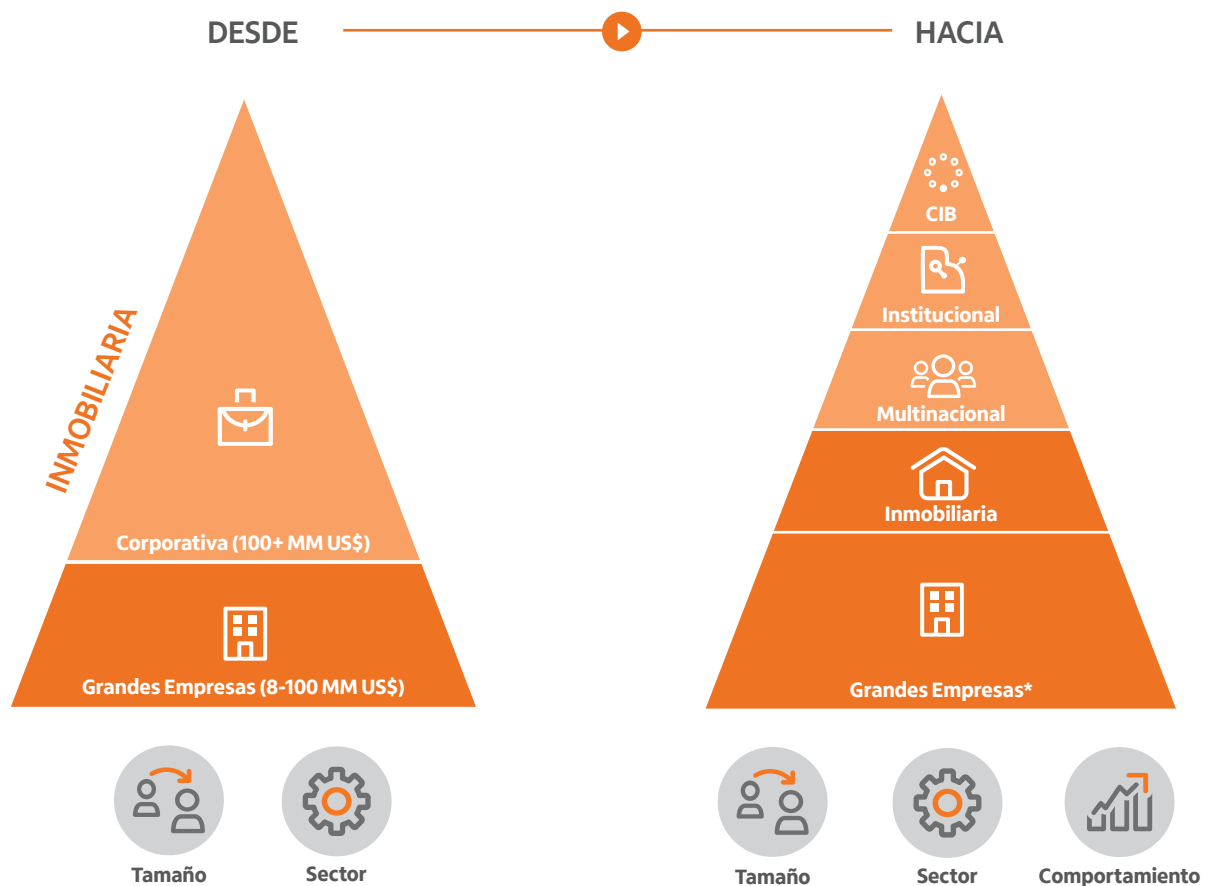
DESDE

HACIA

INMOBILIARIA

Corporativa (100+ MM US$)

Grandes Empresas (8-100 MM US$)

Tamaño

Sector

CIB

Institucional

Multinacional

Inmobiliaria

Grandes Empresas*

Tamaño

Sector

Comportamiento